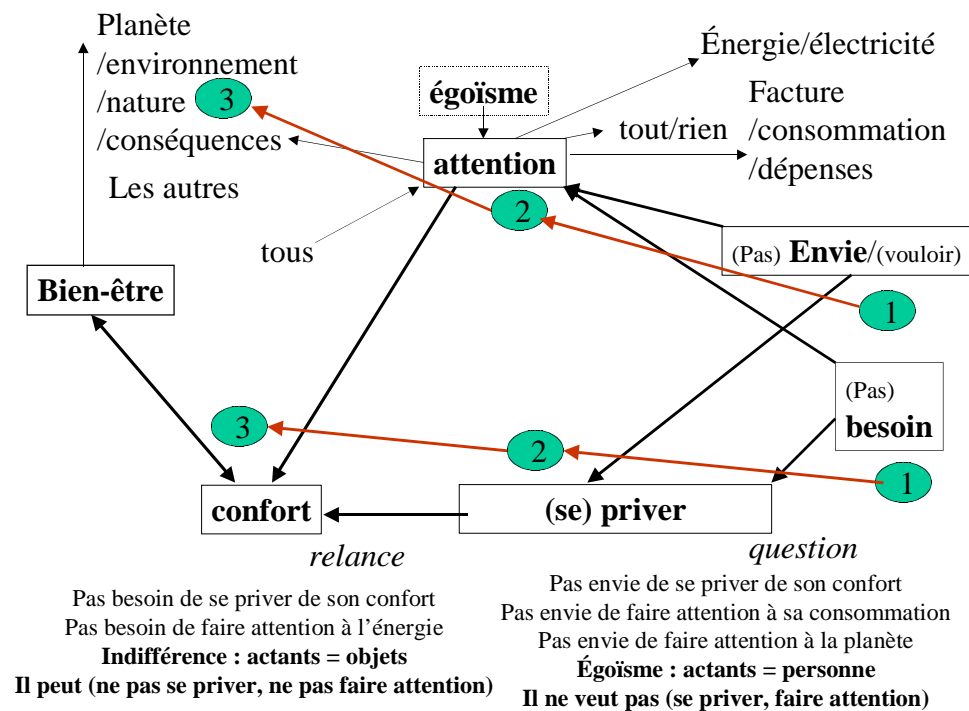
Planète
/environnement
/nature 3
/conséquences

Les autres

égoïsme

attention

Énergie/électricité

tout/rien

Facture
/consommation
/dépenses

tous

2

(Pas) Envie/(vouloir)

1

Bien-être

(Pas)
besoin

3

2

1

confort

(se) priver

relance

question

Pas besoin de se priver de son confort
Pas besoin de faire attention à l'énergie
Indifférence : actants = objets
Il peut (ne pas se priver, ne pas faire attention)

Pas envie de se priver de son confort
Pas envie de faire attention à sa consommation
Pas envie de faire attention à la planète
Égoïsme : actants = personne
Il ne veut pas (se priver, faire attention)